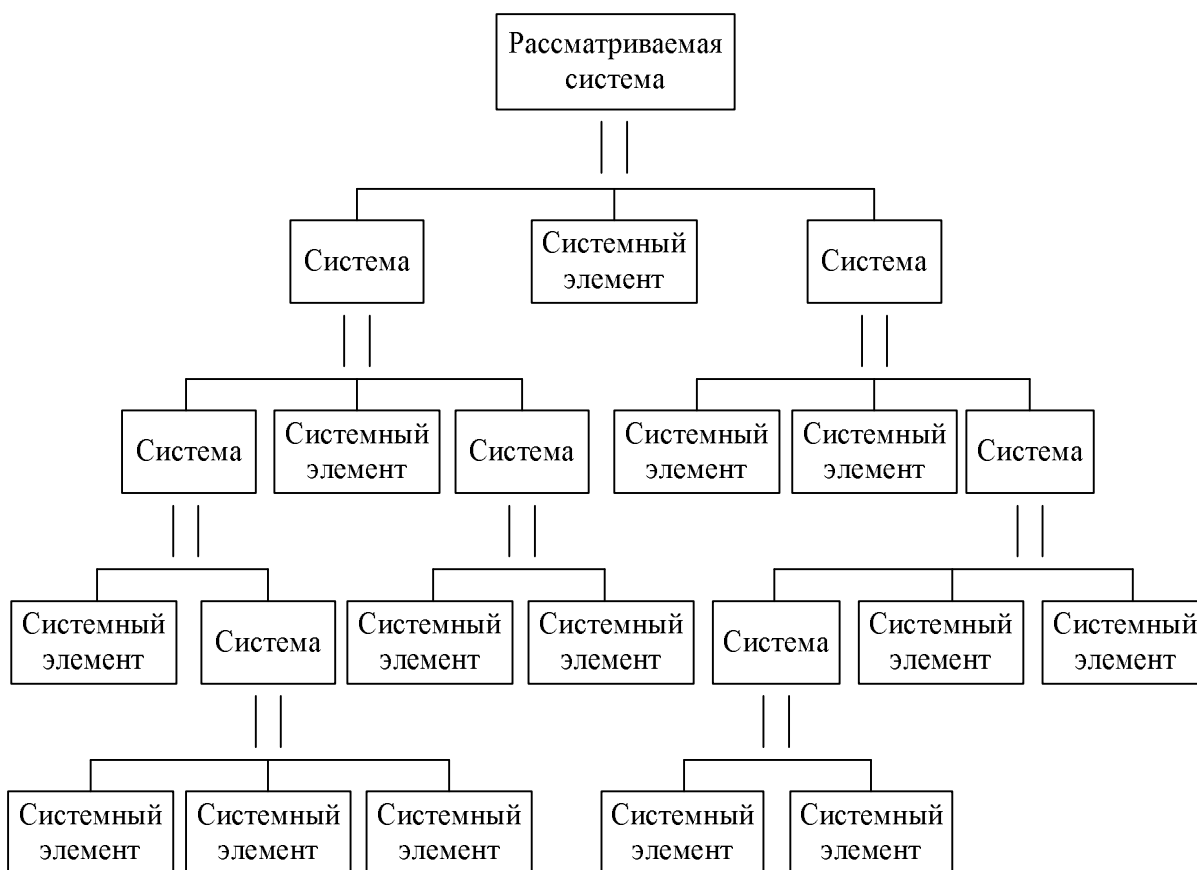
Рассматриваемая система

Система

Системный элемент

Система

Система

Системный элемент

Система

Системный элемент

Системный элемент

Система

Системный элемент

Система

Системный элемент

Системный элемент

Система

Системный элемент

Системный элемент

Системный элемент

Системный элемент

Системный элемент

Системный элемент

Системный элемент